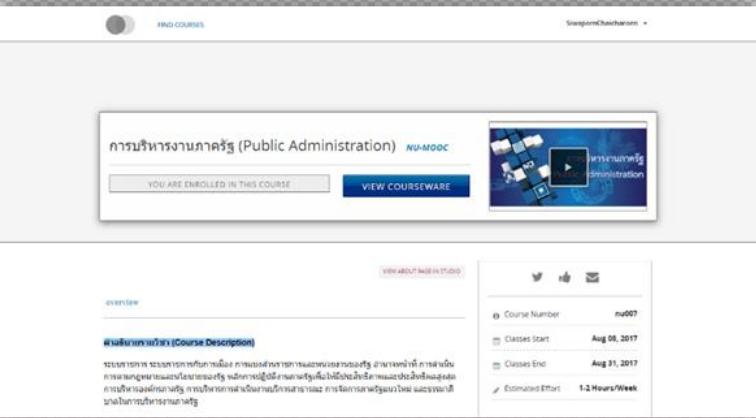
FIND COURSES

SiwapornChaicharoen ▾

การบริหารงานภาครัฐ (Public Administration) NU-MOOC

YOU ARE ENROLLED IN THIS COURSE

VIEW COURSEWARE

บริหารงานภาครัฐ
Public Administration

VIEW ABOUT PAGE IN STUDIO

overview

คำอธิบายรายวิชา (Course Description)

ระบบราชการ ระบบการบริหารการเมือง การแบ่งส่วนราชการและหน่วยงานของรัฐ อำนาจหน้าที่ การดำเนินการตามกฎหมายและนโยบายของรัฐ หลักการปฏิบัติงานภาครัฐเพื่อให้มีประสิทธิภาพและประสิทธิผลสูงสุด การบริหารองค์กรภาครัฐ การบริหารการดำเนินงานบริการสาธารณะ การจัดการภาครัฐแนวใหม่ และธรรมาภิบาลในการบริหารงานภาครัฐ

| | |
|---|---|
| Course Number | nu007 |
| Classes Start | Aug 08, 2017 |
| Classes End | Aug 31, 2017 |
| Estimated Effort | 1-2 Hours/Week |